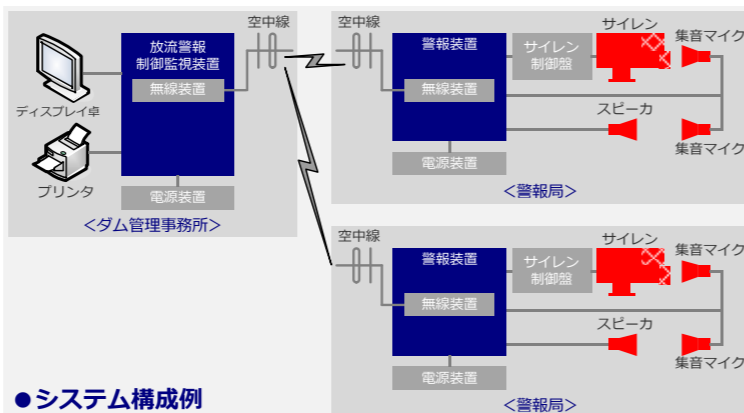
放流警報制御監視装置

無線装置

電源装置

ディスプレイ卓

プリンタ

<ダム管理事務所>

空中線

空中線

警報装置

無線装置

電源装置

サイレン制御盤

サイレン

集音マイク

スピーカ

集音マイク

<警報局>

空中線

警報装置

無線装置

電源装置

サイレン制御盤

サイレン

集音マイク

スピーカ

集音マイク

<警報局>

●システム構成例